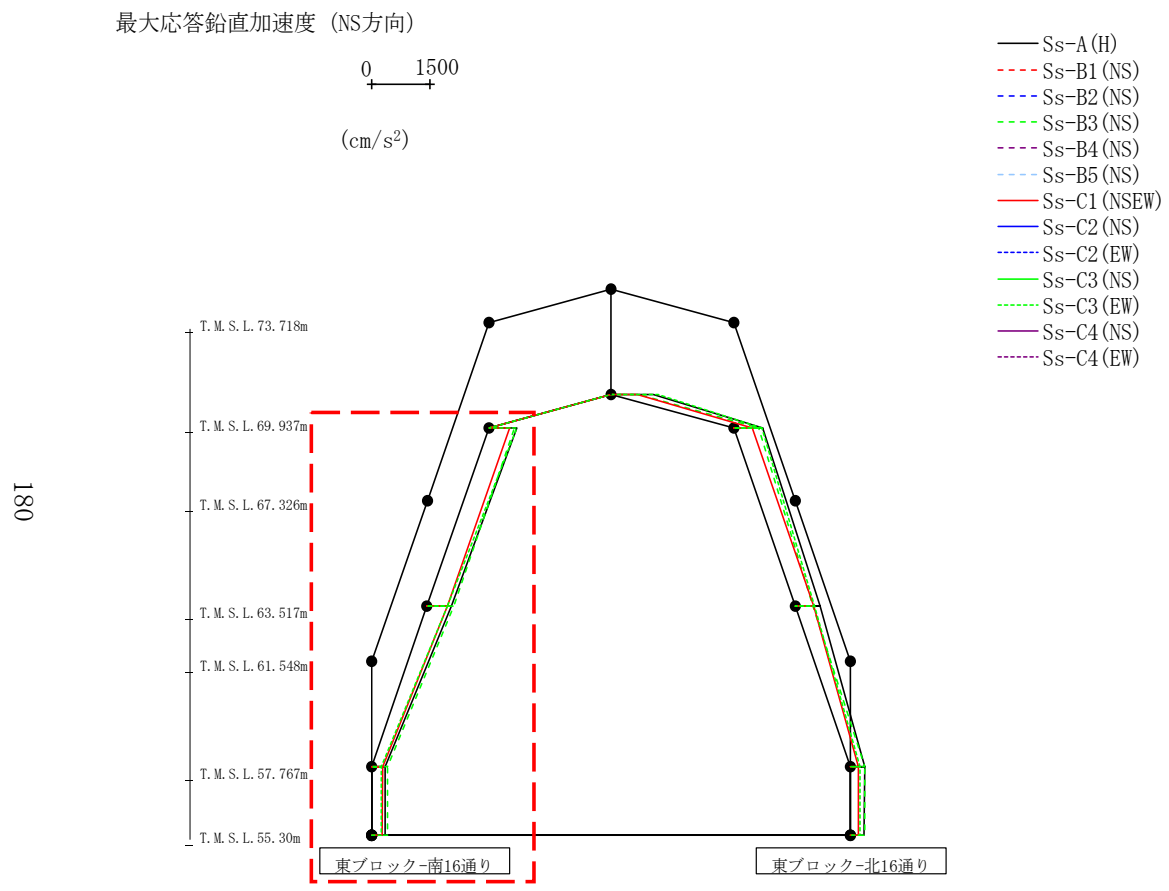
最大応答鉛直加速度 (NS方向)

0 1500

(cm/s$^2$)

Ss-A(H)
Ss-B1(NS)
Ss-B2(NS)
Ss-B3(NS)
Ss-B4(NS)
Ss-B5(NS)
Ss-C1(NSEW)
Ss-C2(NS)
Ss-C2(EW)
Ss-C3(NS)
Ss-C3(EW)
Ss-C4(NS)
Ss-C4(EW)

T.M.S.L.73.718m
T.M.S.L.69.937m
T.M.S.L.67.326m
T.M.S.L.63.517m
T.M.S.L.61.548m
T.M.S.L.57.767m
T.M.S.L.55.30m

180

東ブロック-南16通り
東ブロック-北16通り